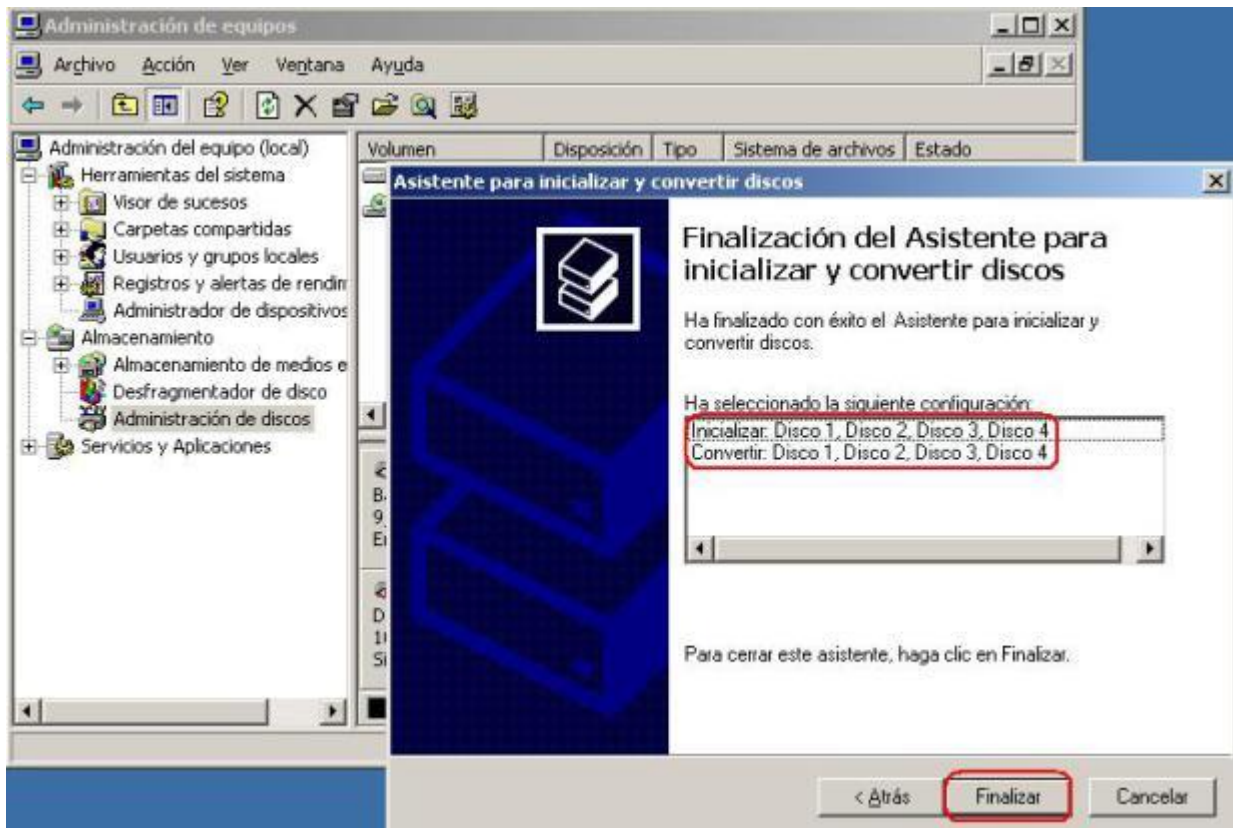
Administración de equipos

Archivo Acción Ver Ventana Ayuda

Administración del equipo (local)
Herramientas del sistema
Visor de sucesos
Carpetas compartidas
Usuarios y grupos locales
Registros y alertas de rendim
Administrador de dispositivos
Almacenamiento
Almacenamiento de medios e
Desfragmentador de disco
Administración de discos
Servicios y Aplicaciones

| Volumen | Disposición | Tipo | Sistema de archivos | Estado |
|---|---|---|---|---|

B
9
E

D
1
S

Asistente para inicializar y convertir discos

Finalización del Asistente para inicializar y convertir discos

Ha finalizado con éxito el Asistente para inicializar y convertir discos.

Ha seleccionado la siguiente configuración:
Inicializar: Disco 1, Disco 2, Disco 3, Disco 4
Convertir: Disco 1, Disco 2, Disco 3, Disco 4

Para cerrar este asistente, haga clic en Finalizar.

< Atrás Finalizar Cancelar